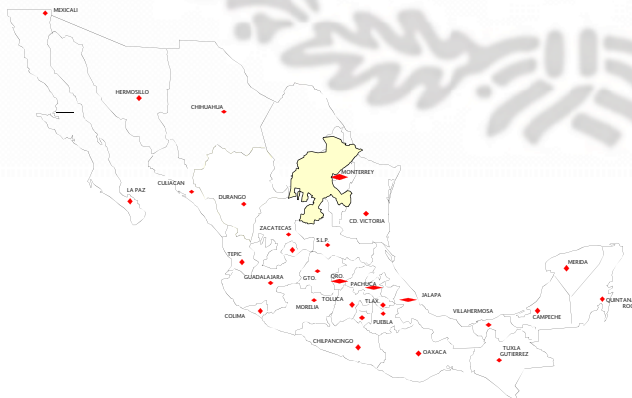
MEXICALI
HERMOSILLO
CHIHUAHUA
LA PAZ
CULIACAN
DURANGO
MONTERREY
CD. VICTORIA
ZACATECAS
S.L.P.
TEPIC
GUADALAJARA
GTO.
QRO.
PACHUCA
MERIDA
TLAX
JALAPA
TOLUCA
MORELIA
COLIMA
PUEBLA
VILLAHERMOSA
CAMPECHE
QUINTANA ROO
CHILPANCINGO
OAXACA
TUXLA GUTIERREZ